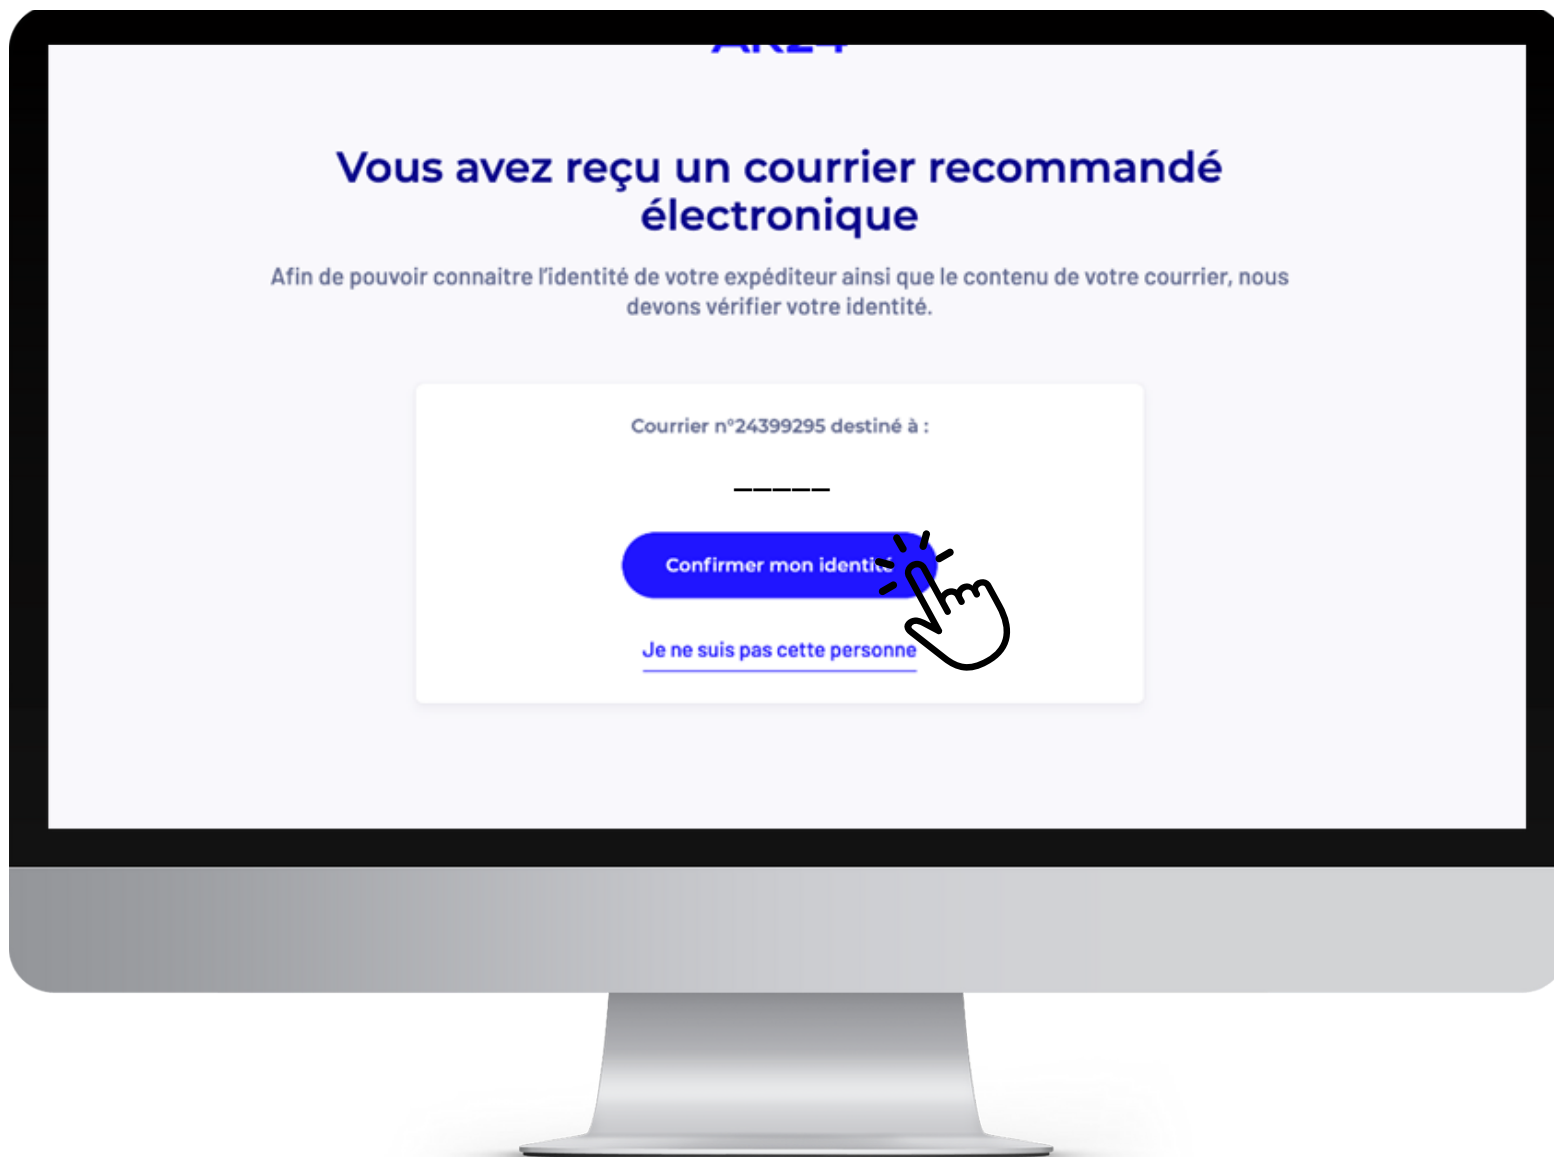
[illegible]

Vous avez reçu un courrier recommandé électronique

Afin de pouvoir connaitre l'identité de votre expéditeur ainsi que le contenu de votre courrier, nous devons vérifier votre identité.

Courrier n°24399295 destiné à :

_____

Confirmer mon identi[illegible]

Je ne suis pas cette personne